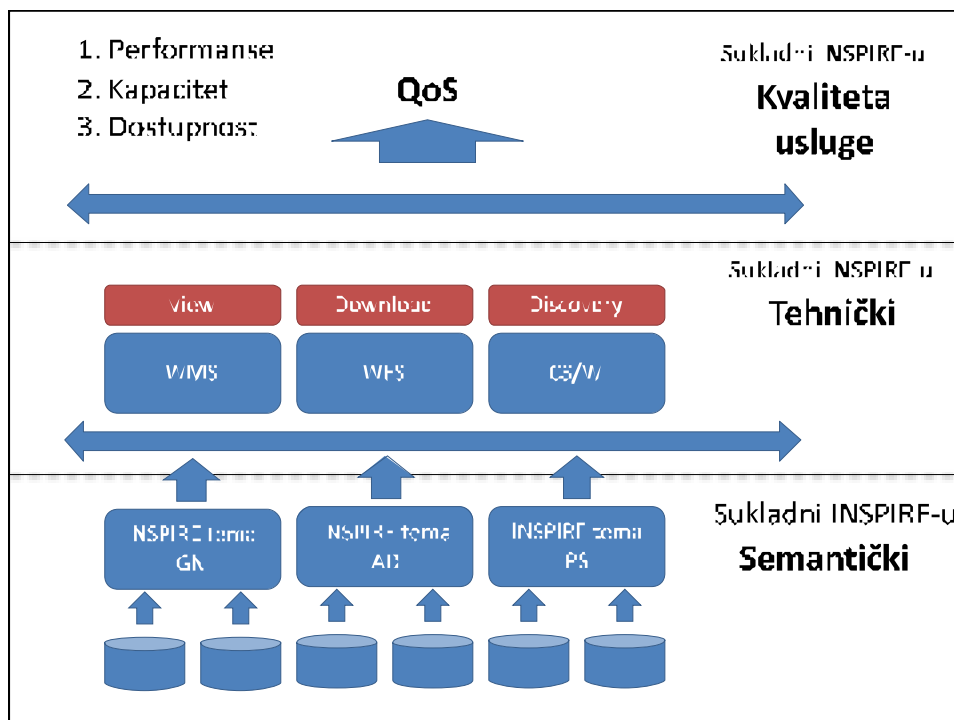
1. Performanse
2. Kapacitet
3. Dostupnost

QoS

Sukladni NSPIRE-u
Kvaliteta usluge

View
Download
Discovery

WMS
WFS
CS/W

Sukladni NSPIRE-u
Tehnički

NSPIRE tema GN
NSPIRE tema AD
INSPIRE tema PS

Sukladni INSPIRE-u
Semantički